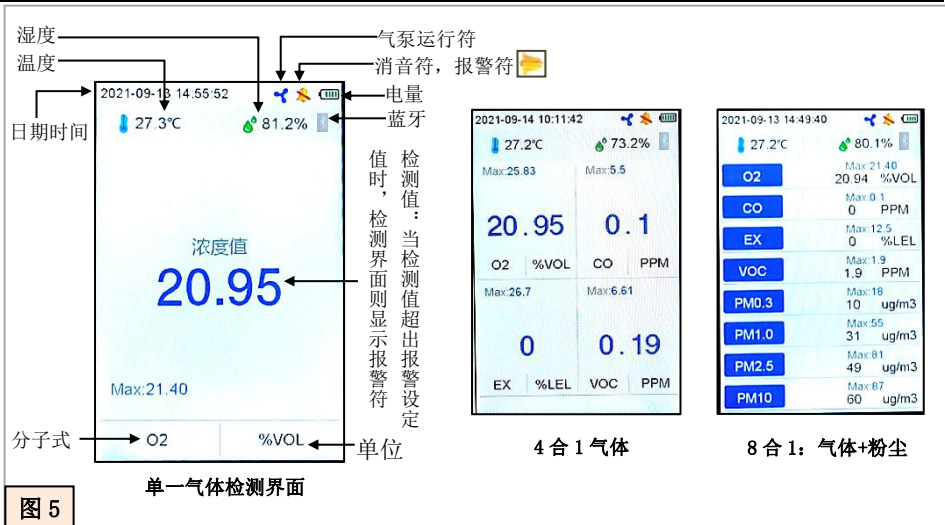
湿度
温度
气泵运行符
消音符，报警符
电量
蓝牙
日期时间
2021-09-13 14:55:52
27.3℃
81.2%
浓度值
20.95
Max:21.40
O2
%VOL
分子式
单位
检测值：当检测值超出报警设定值时，检测界面则显示报警符
单一气体检测界面

2021-09-14 10:11:42
27.2℃
73.2%

| Max:25.83 | Max:5.5 |
|---|---|
| 20.95 | 0.1 |
| O2 %VOL | CO PPM |
| Max:26.7 | Max:6.61 |
| 0 | 0.19 |
| EX %LEL | VOC PPM |

4 合 1 气体

2021-09-13 14:49:40
27.2℃
80.1%

| | |
|---|---|
| O2 | Max:21.40 20.94 %VOL |
| CO | Max:0.1 0 PPM |
| EX | Max:12.5 0 %LEL |
| VOC | Max:1.9 1.9 PPM |
| PM0.3 | Max:18 10 ug/m3 |
| PM1.0 | Max:55 31 ug/m3 |
| PM2.5 | Max:81 49 ug/m3 |
| PM10 | Max:87 60 ug/m3 |

8 合 1：气体+粉尘

图 5